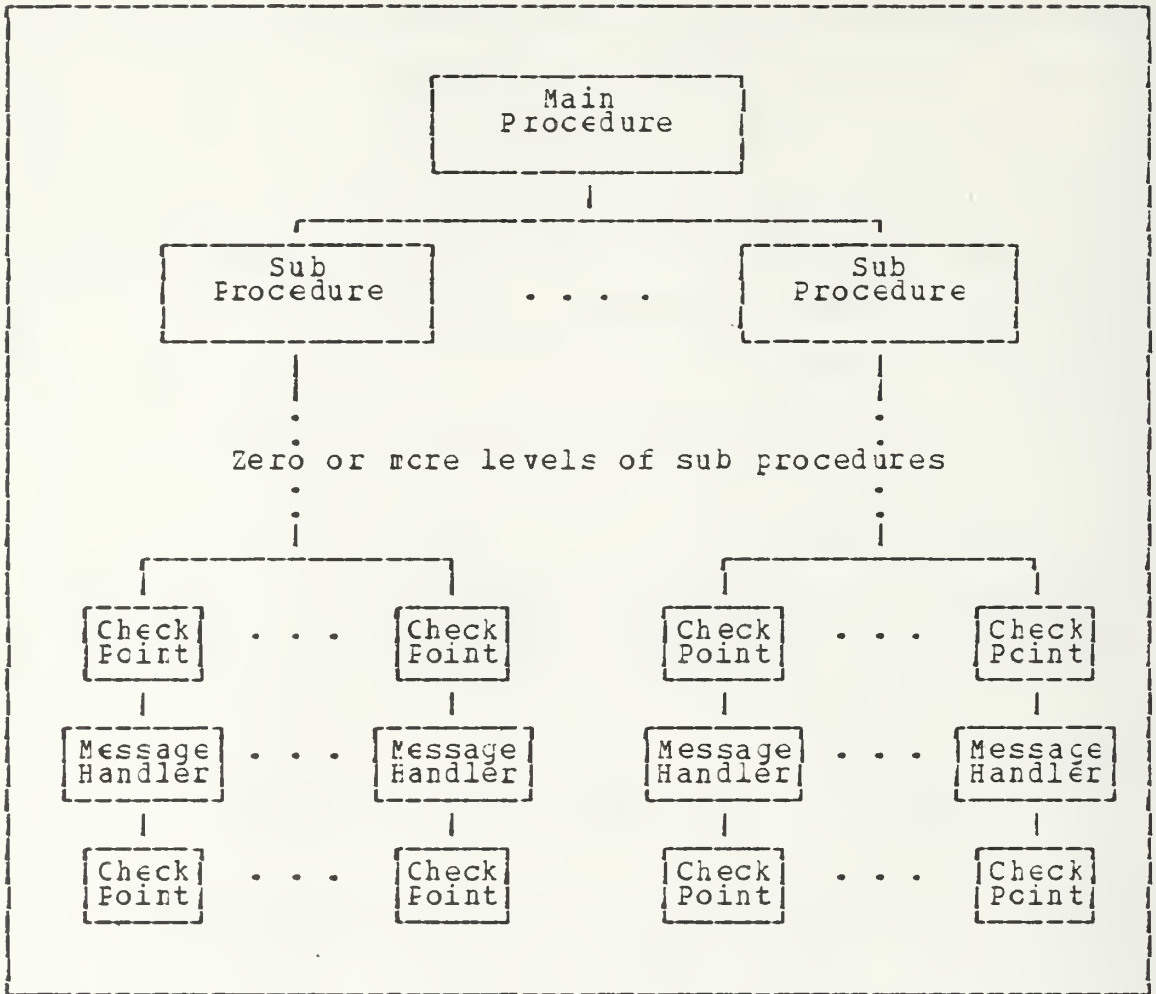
Main Procedure

Sub Procedure

. . . .

Sub Procedure

Zero or mcre levels of sub procedures

Check Point

. . .

Check Point

Check Point

. . .

Check Pcint

Message Handler

. . .

Message Handler

Message Handler

. . .

Message Handler

Check Point

. . .

Check Point

Check Point

. . .

Check Pcint